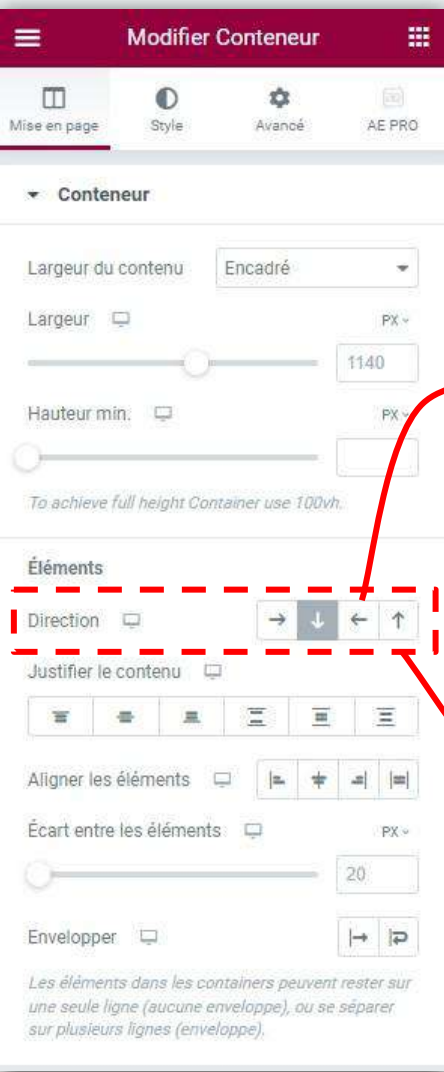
Modifier Conteneur

Mise en page
Style
Avancé
AE PRO

Conteneur

Largeur du contenu
Encadré

Largeur
PX
1140

Hauteur min.
PX

To achieve full height Container use 100vh.

Éléments

Direction
→ ↓ ← ↑

Justifier le contenu

Aligner les éléments

Écart entre les éléments
PX
20

Envelopper

Les éléments dans les containers peuvent rester sur une seule ligne (aucune enveloppe), ou se séparer sur plusieurs lignes (enveloppe).